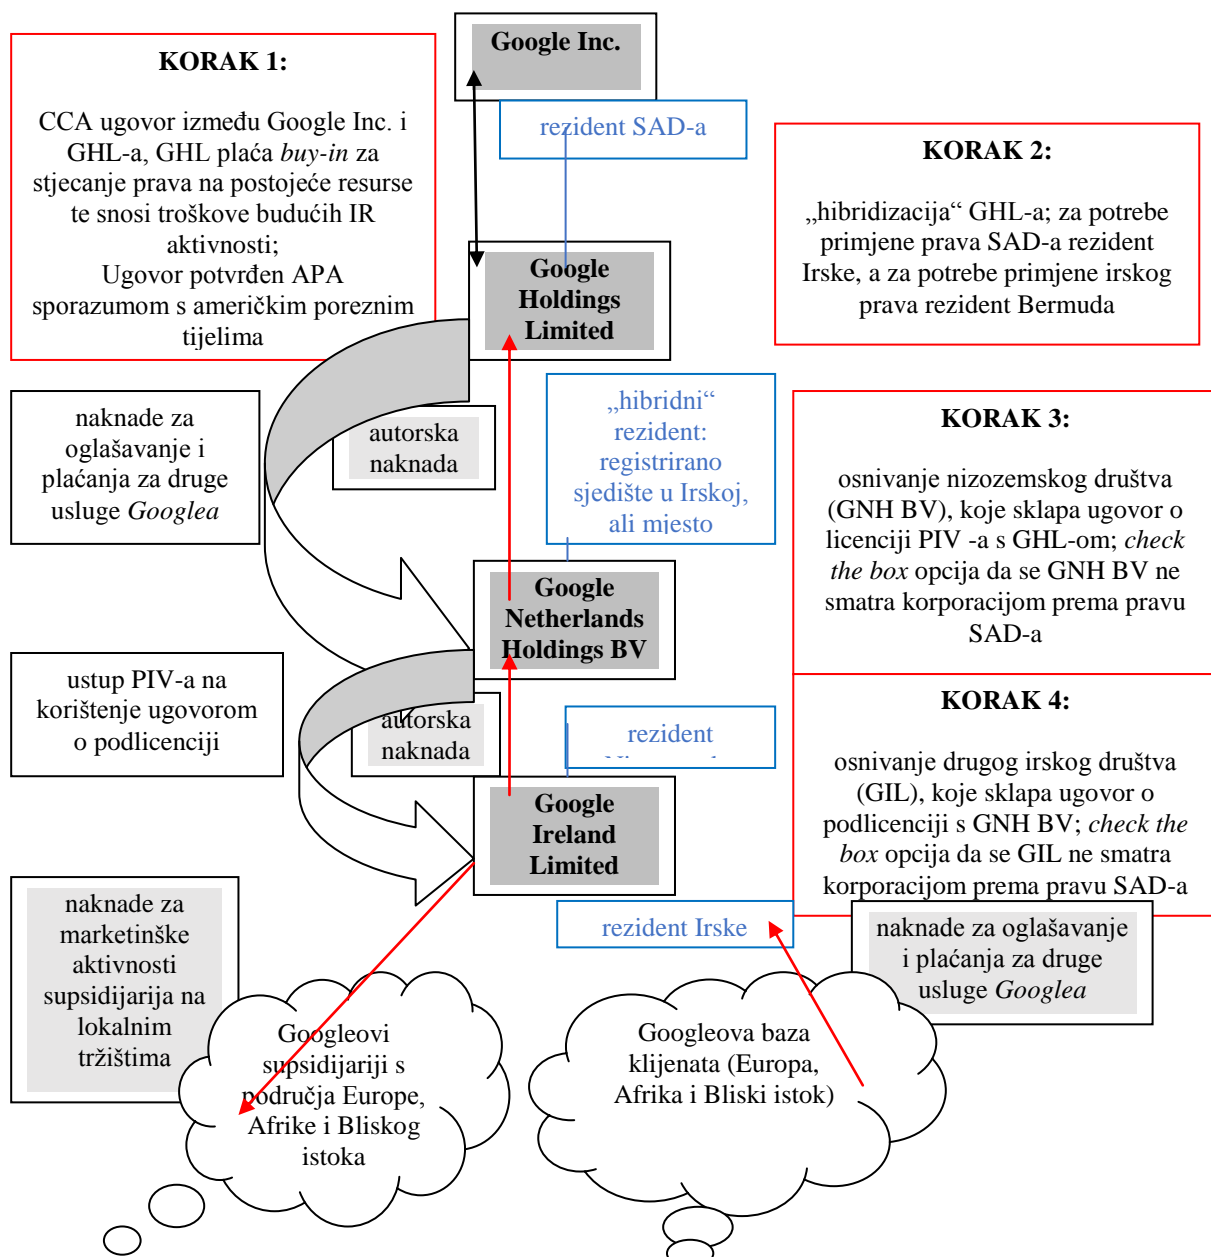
KORAK 1:

CCA ugovor između Google Inc. i GHL-a, GHL plaća *buy-in* za stjecanje prava na postojeće resurse te snosi troškove budućih IR aktivnosti;
Ugovor potvrđen APA sporazumom s američkim poreznim tijelima

Google Inc.

rezident SAD-a

KORAK 2:

„hibridizacija" GHL-a; za potrebe primjene prava SAD-a rezident Irske, a za potrebe primjene irskog prava rezident Bermuda

Google Holdings Limited

naknade za oglašavanje i plaćanja za druge usluge *Googlea*

autorska naknada

„hibridni" rezident: registrirano sjedište u Irskoj, ali mjesto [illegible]

KORAK 3:

osnivanje nizozemskog društva (GNH BV), koje sklapa ugovor o licenciji PIV -a s GHL-om; *check the box* opcija da se GNH BV ne smatra korporacijom prema pravu SAD-a

Google Netherlands Holdings BV

ustup PIV-a na korištenje ugovorom o podlicenciji

autorska naknada

rezident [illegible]

KORAK 4:

osnivanje drugog irskog društva (GIL), koje sklapa ugovor o podlicenciji s GNH BV; *check the box* opcija da se GIL ne smatra korporacijom prema pravu SAD-a

Google Ireland Limited

naknade za marketinške aktivnosti supsidijarija na lokalnim tržištima

rezident Irske

naknade za oglašavanje i plaćanja za druge usluge *Googlea*

Googleovi supsidijariji s područja Europe, Afrike i Bliskog istoka

Googleova baza klijenata (Europa, Afrika i Bliski istok)